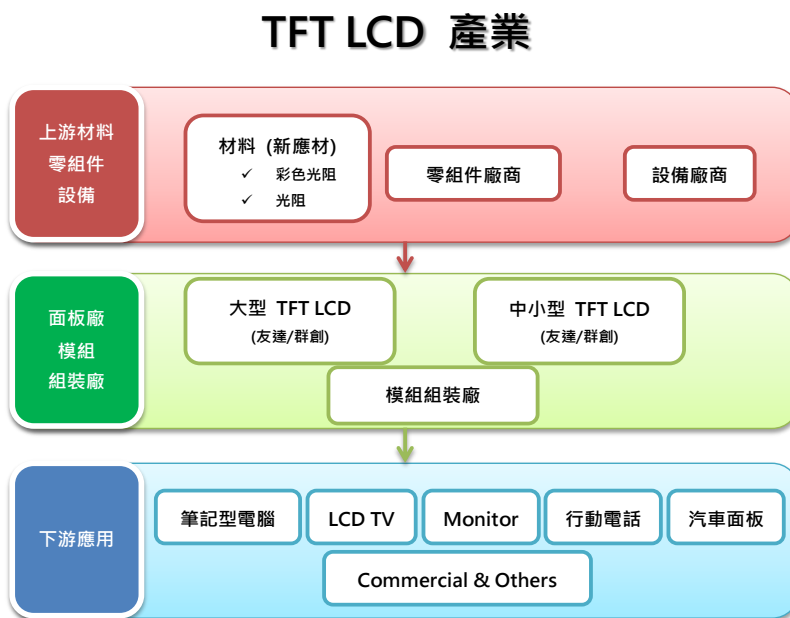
TFT LCD 產業

上游材料
零組件
設備

材料 (新應材)
✓ 彩色光阻
✓ 光阻

零組件廠商

設備廠商

面板廠
模組
組裝廠

大型 TFT LCD
(友達/群創)

中小型 TFT LCD
(友達/群創)

模組組裝廠

下游應用

筆記型電腦

LCD TV

Monitor

行動電話

汽車面板

Commercial & Others